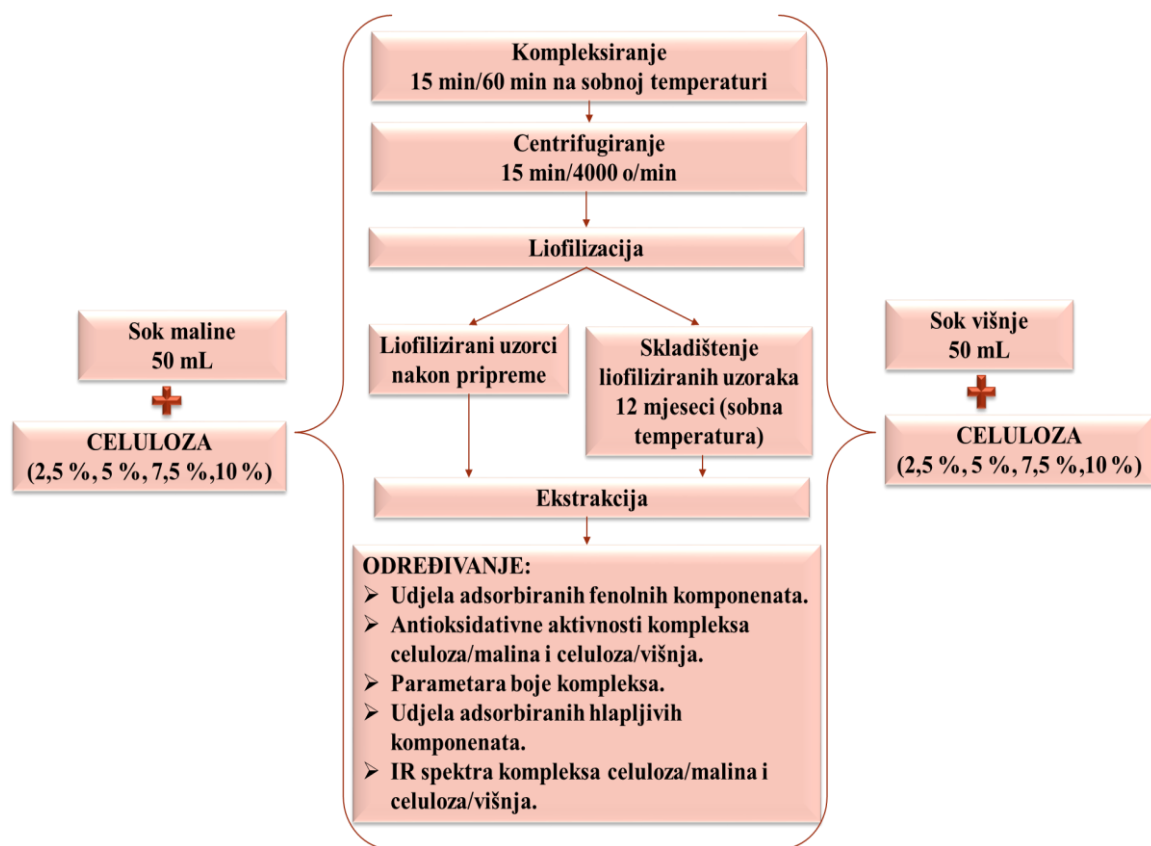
Sok maline
50 mL

CELULOZA
(2,5 %, 5 %, 7,5 %,10 %)

Kompleksiranje
15 min/60 min na sobnoj temperaturi

Centrifugiranje
15 min/4000 o/min

Liofilizacija

Liofilizirani uzorci nakon pripreme

Skladištenje liofiliziranih uzoraka 12 mjeseci (sobna temperatura)

Ekstrakcija

ODREĐIVANJE:
➢ Udjela adsorbiranih fenolnih komponenata.
➢ Antioksidativne aktivnosti kompleksa celuloza/malina i celuloza/višnja.
➢ Parametara boje kompleksa.
➢ Udjela adsorbiranih hlapljivih komponenata.
➢ IR spektra kompleksa celuloza/malina i celuloza/višnja.

Sok višnje
50 mL

CELULOZA
(2,5 %, 5 %, 7,5 %,10 %)